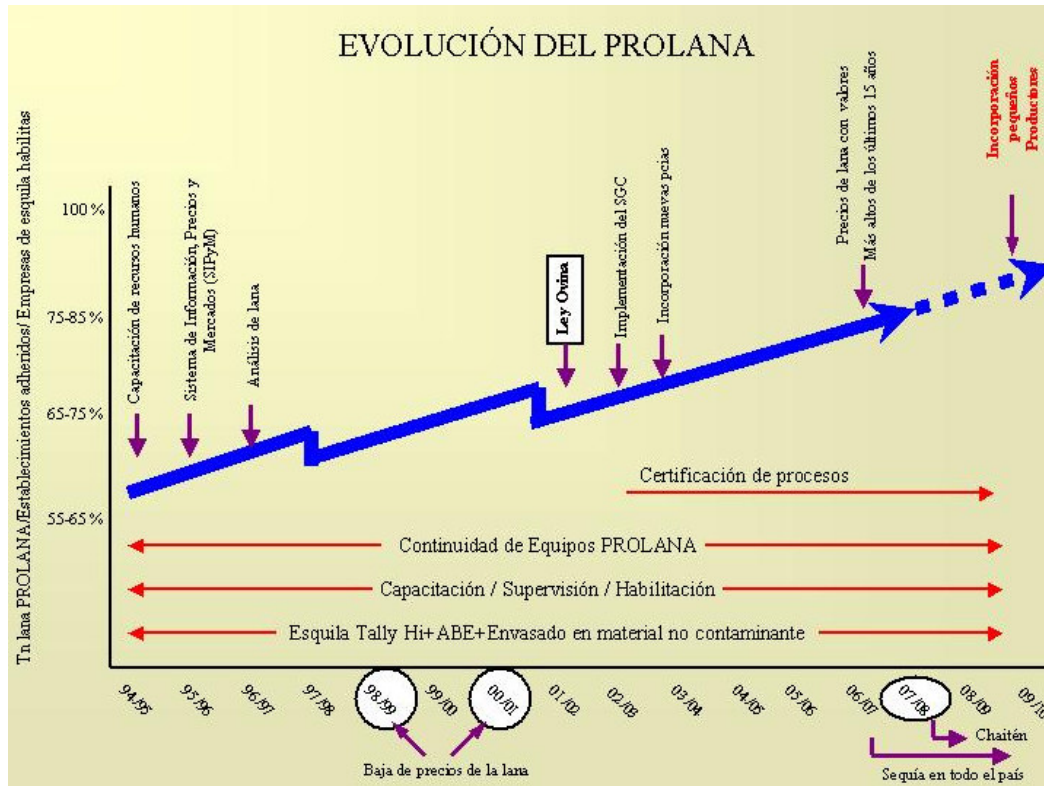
EVOLUCIÓN DEL PROLANA

Tn lana PROLANA/Establecimientos adheridos/ Empresas de esquila habilitas

100%
75-85%
65-75%
55-65%

Capacitación de recursos humanos
Sistema de Información, Precio y Mercados (SIPyM)
Análisis de lana
Ley Ovina
Implementación del SGC
Incorporación nuevas pcias
Precios de lana con valores Más altos de los últimos 15 años
Incorporación pequeños Productores

Certificación de procesos
Continuidad de Equipos PROLANA
Capacitación / Supervisión / Habilitación
Esquila Tally Hi+ABE+Envasado en material no contaminante

94/95
95/96
96/97
97/98
98/99
99/00
00/01
01/02
02/03
03/04
04/05
05/06
06/07
07/08
08/09
09/10

Baja de precios de la lana
Chaitén
Sequía en todo el país